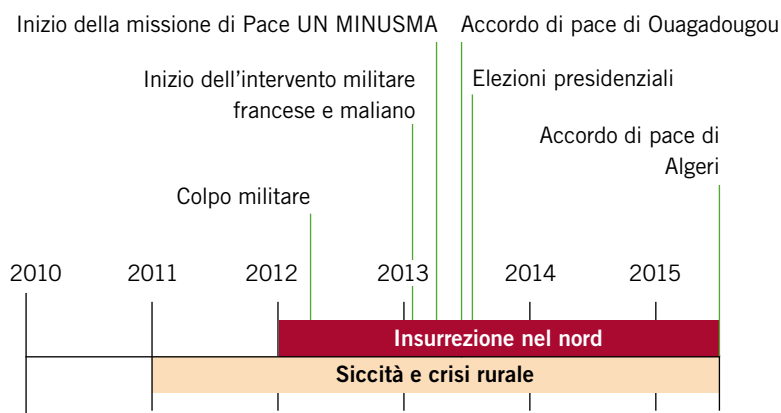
Inizio della missione di Pace UN MINUSMA

Accordo di pace di Ouagadougou

Inizio dell'intervento militare francese e maliano

Elezioni presidenziali

Accordo di pace di Algeri

Colpo militare

2010 2011 2012 2013 2014 2015

Insurrezione nel nord

Siccità e crisi rurale